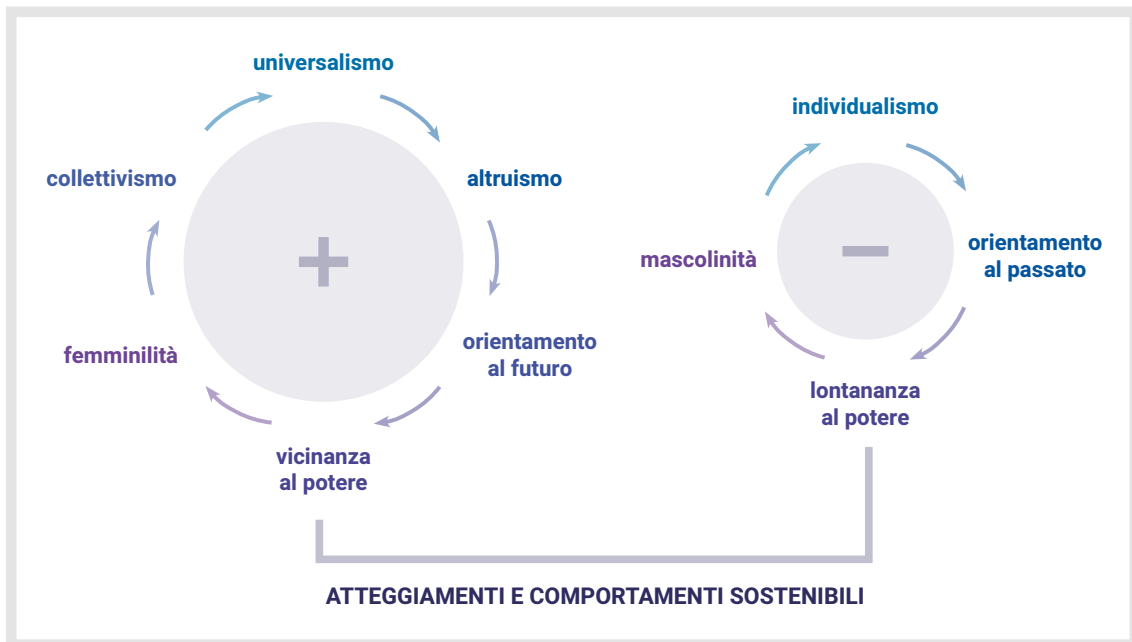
universalismo

altruismo

orientamento al futuro

vicinanza al potere

femminilità

collettivismo

+

individualismo

orientamento al passato

lontananza al potere

mascolinità

−

ATTEGGIAMENTI E COMPORTAMENTI SOSTENIBILI